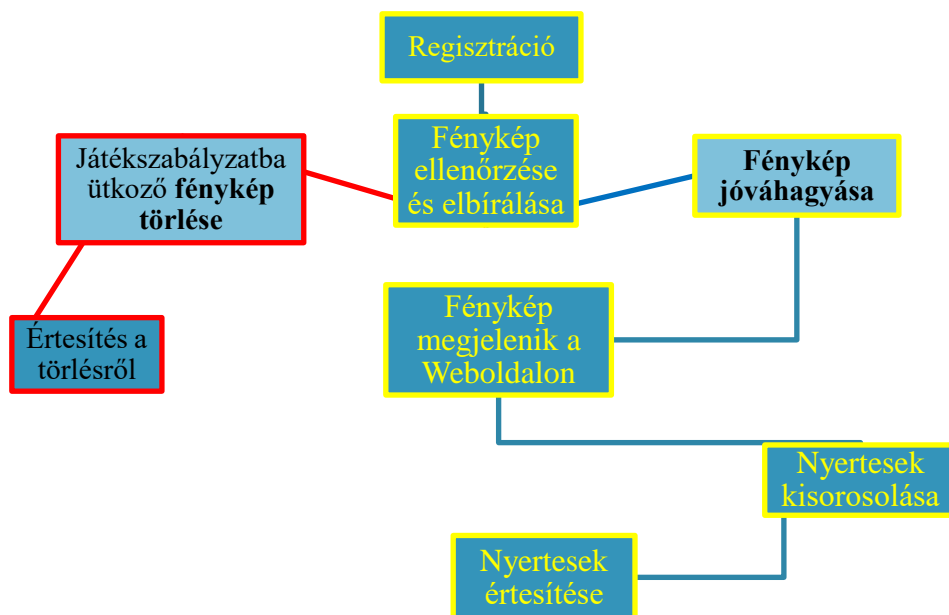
Regisztráció

Fénykép ellenőrzése és elbírálása

Játékszabályzatba ütkoző **fénykép törlése**

**Fénykép jóváhagyása**

Értesítés a törlésről

Fénykép megjelenik a Weboldalon

Nyertesek kisorosolása

Nyertesek értesítése